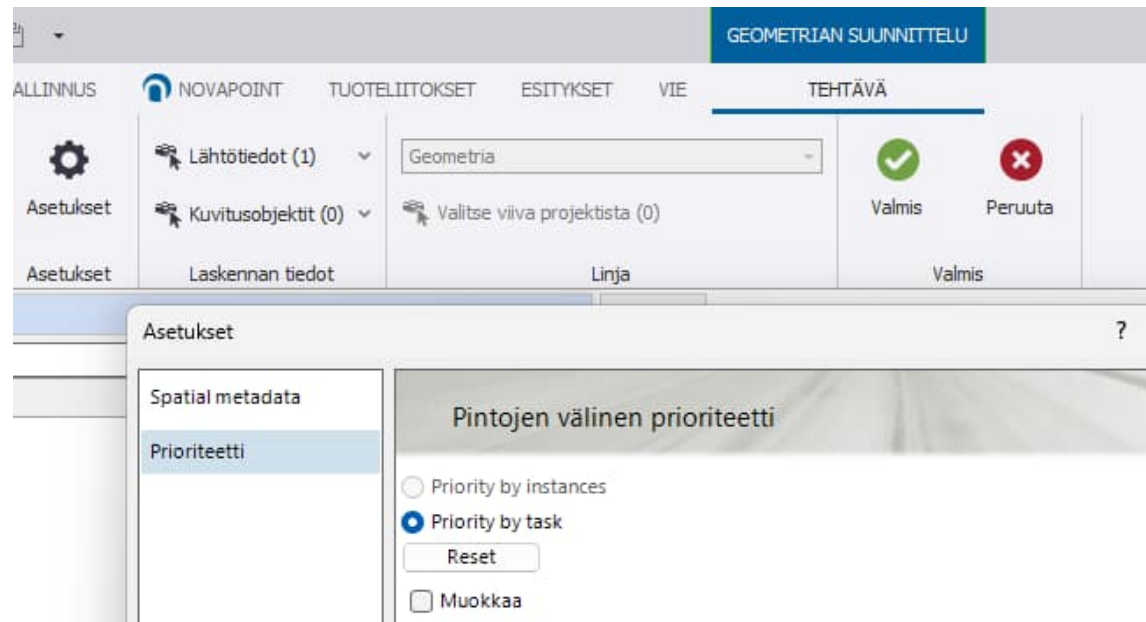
GEOMETRIAN SUUNNITTELU

ALLINNUS NOVAPOINT TUOTELIITOKSET ESITYKSET VIE TEHTÄVÄ

Asetukset
Asetukset

Lähtötiedot (1)
Kuvitusobjektit (0)
Laskennan tiedot

Geometria
Valitse viiva projektista (0)
Linja

Valmis
Peruuta
Valmis

Asetukset ?

Spatial metadata
Prioriteetti

Pintojen välinen prioriteetti

Priority by instances
Priority by task
Reset
Muokkaa